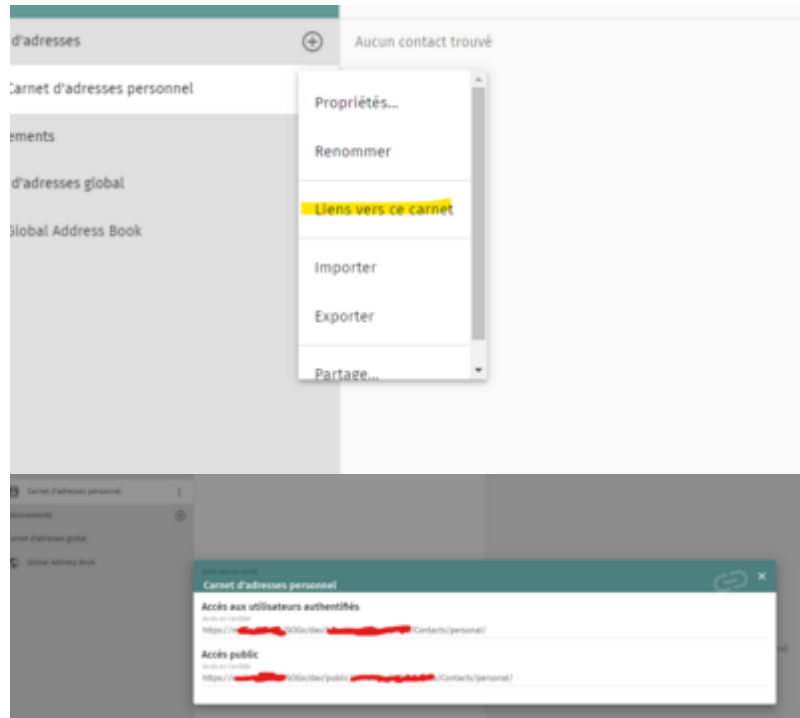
d'adresses

Carnet d'adresses personnel

ements

d'adresses global

Global Address Book

Aucun contact trouvé

Propriétés...

Renommer

Liens vers ce carnet

Importer

Exporter

Partage...

Carnet d'adresses personnel

Carnet d'adresses global

Global Address Book

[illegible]

Carnet d'adresses personnel

Accès aux utilisateurs authentifiés

Accès en CardDAV

https://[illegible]SOGo/dav/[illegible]/Contacts/personal/

Accès public

Accès en CardDAV

https://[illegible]SOGo/dav/public/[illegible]/Contacts/personal/